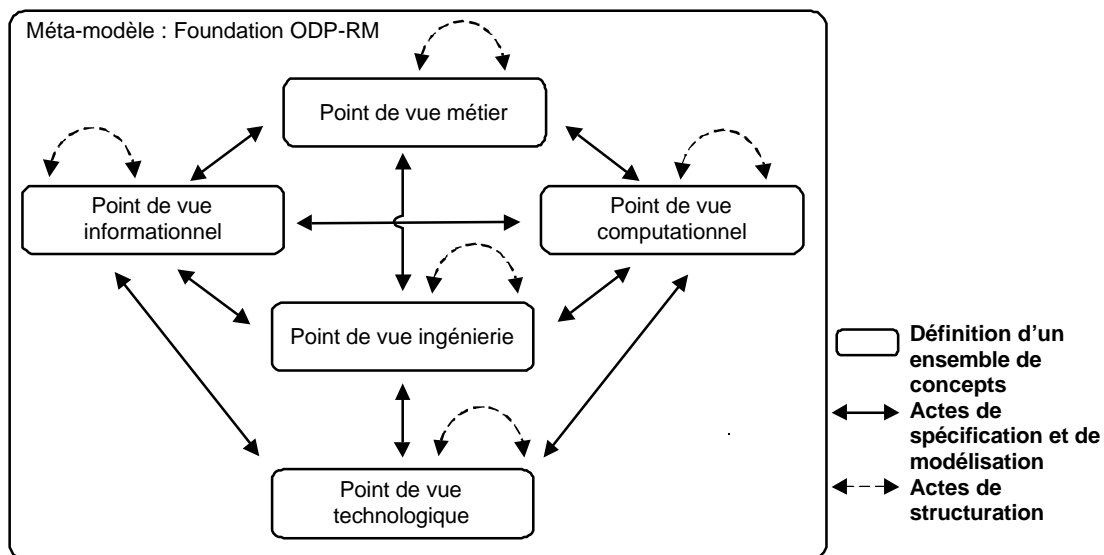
Méta-modèle : Foundation ODP-RM

Point de vue métier

Point de vue informationnel

Point de vue computationnel

Point de vue ingénierie

Point de vue technologique

Définition d'un ensemble de concepts

Actes de spécification et de modélisation

Actes de structuration